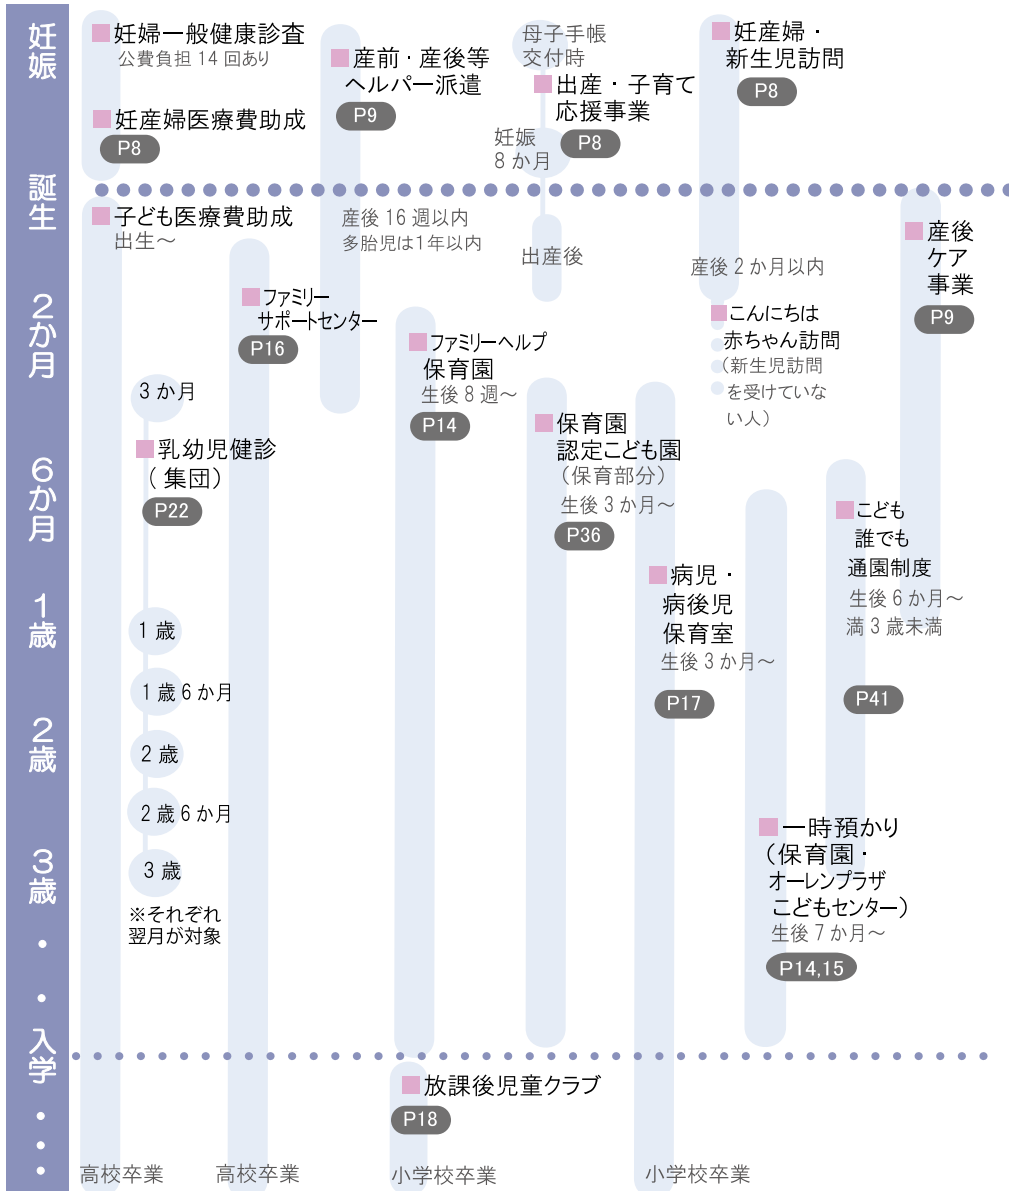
妊娠

誕生

2か月

6か月

1歳

2歳

3歳
・
・
入学
・
・
・

妊婦一般健康診査
公費負担 14 回あり

妊産婦医療費助成
P8

産前・産後等
ヘルパー派遣
P9

母子手帳
交付時

出産・子育て
応援事業
妊娠
8 か月
P8

妊産婦・
新生児訪問
P8

子ども医療費助成
出生～

産後 16 週以内
多胎児は1年以内

出産後

産後 2 か月以内

産後
ケア
事業
P9

ファミリー
サポートセンター
P16

ファミリーヘルプ
保育園
生後 8 週～
P14

こんにちは
赤ちゃん訪問
（新生児訪問
を受けていな
い人）

3 か月

乳幼児健診
（集団）
P22

保育園
認定こども園
（保育部分）
生後 3 か月～
P36

こども
誰でも
通園制度
生後 6 か月～
満 3 歳未満
P41

病児・
病後児
保育室
生後 3 か月～
P17

1 歳

1 歳 6 か月

2 歳

2 歳 6 か月

3 歳

※それぞれ
翌月が対象

一時預かり
（保育園・
オーレンプラザ
こどもセンター）
生後 7 か月～
P14,15

放課後児童クラブ
P18

高校卒業
高校卒業
小学校卒業
小学校卒業